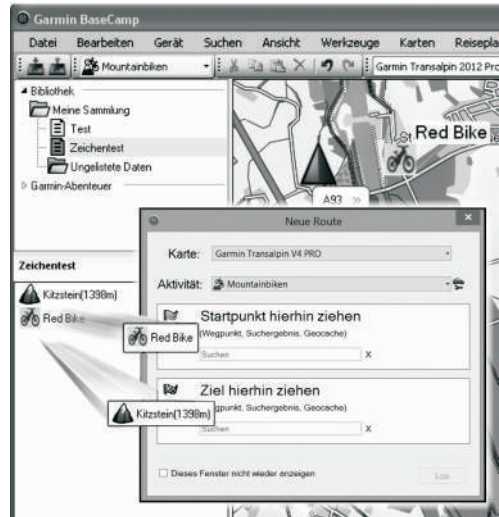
Garmin BaseCamp

Datei Bearbeiten Gerät Suchen Ansicht Werkzeuge Karten Reisepla

Mountainbiken

Garmin Transalpin 2012 Pro

Bibliothek
Meine Sammlung
Test
Zeichentest
Ungelistete Daten
Garmin-Abenteuer

Red Bike

A93

Zeichentest

Kitzstein(1398m)
Red Bike

Red Bike

Kitzstein(1398m)

Neue Route

Karte: Garmin Transalpin V4 PRO

Aktivität: Mountainbiken

Startpunkt hierhin ziehen
(Wegpunkt, Suchergebnis, Geocache)
Suchen X

Ziel hierhin ziehen
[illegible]gpunkt, Suchergebnis, Geocache)
Suchen X

Dieses Fenster nicht wieder anzeigen

Los